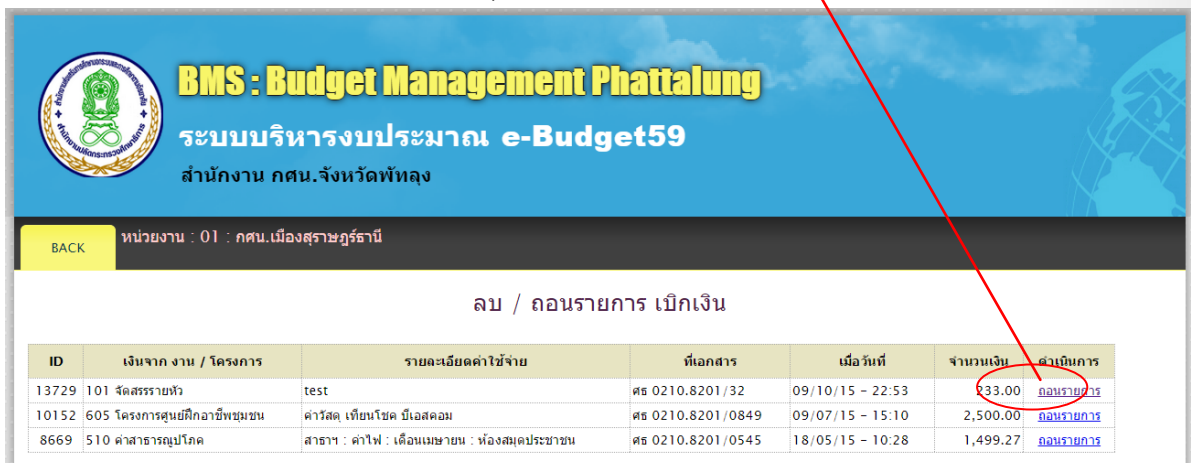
BMS : Budget Management Phattalung

ระบบบริหารงบประมาณ e-Budget59

สำนักงาน กศน.จังหวัดพัทลุง

BACK

หน่วยงาน : 01 : กศน.เมืองสุราษฎร์ธานี

ลบ / ถอนรายการ เบิกเงิน

| ID | เงินจาก งาน / โครงการ | รายละเอียดค่าใช้จ่าย | ที่เอกสาร | เมื่อวันที่ | จำนวนเงิน | ดำเนินการ |
|---|---|---|---|---|---|---|
| 13729 | 101 จัดสรรรายหัว | test | ศธ 0210.8201/32 | 09/10/15 - 22:53 | 233.00 | ถอนรายการ |
| 10152 | 605 โครงการศูนย์ฝึกอาชีพชุมชน | ค่าวัสดุ เทียนโชค บีเอสคอม | ศธ 0210.8201/0849 | 09/07/15 - 15:10 | 2,500.00 | ถอนรายการ |
| 8669 | 510 ค่าสาธารณูปโภค | สาธาฯ : ค่าไฟ : เดือนเมษายน : ห้องสมุดประชาชน | ศธ 0210.8201/0545 | 18/05/15 - 10:28 | 1,499.27 | ถอนรายการ |